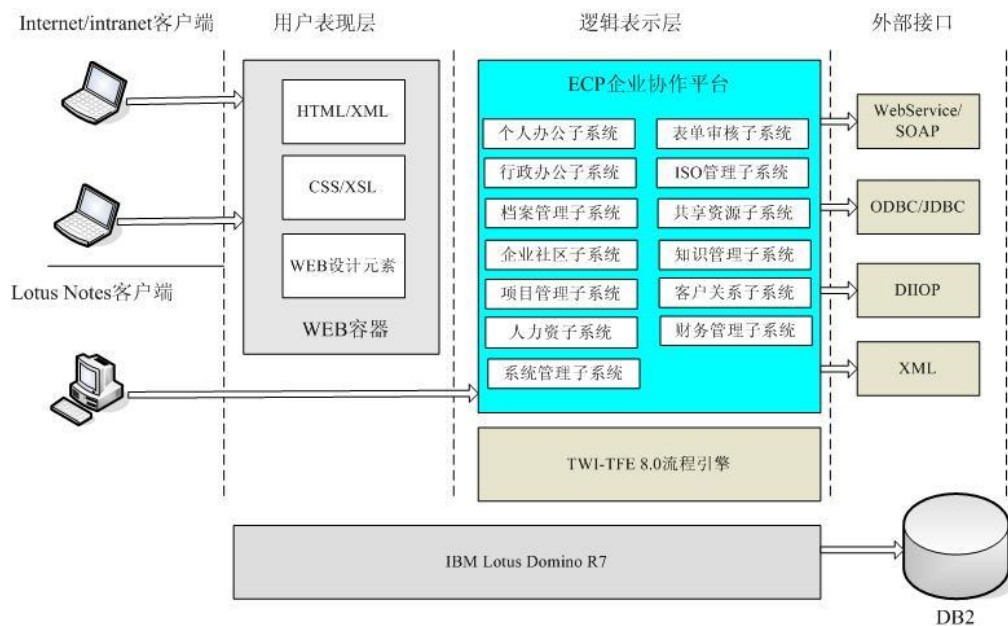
Internet/intranet客户端

用户表现层

逻辑表示层

外部接口

HTML/XML

CSS/XSL

WEB设计元素

WEB容器

Lotus Notes客户端

ECP企业协作平台

个人办公子系统

表单审核子系统

行政办公子系统

ISO管理子系统

档案管理子系统

共享资源子系统

企业社区子系统

知识管理子系统

项目管理子系统

客户关系子系统

人力资子系统

财务管理子系统

系统管理子系统

TWI-TFE 8.0流程引擎

WebService/ SOAP

ODBC/JDBC

DIIOP

XML

IBM Lotus Domino R7

DB2